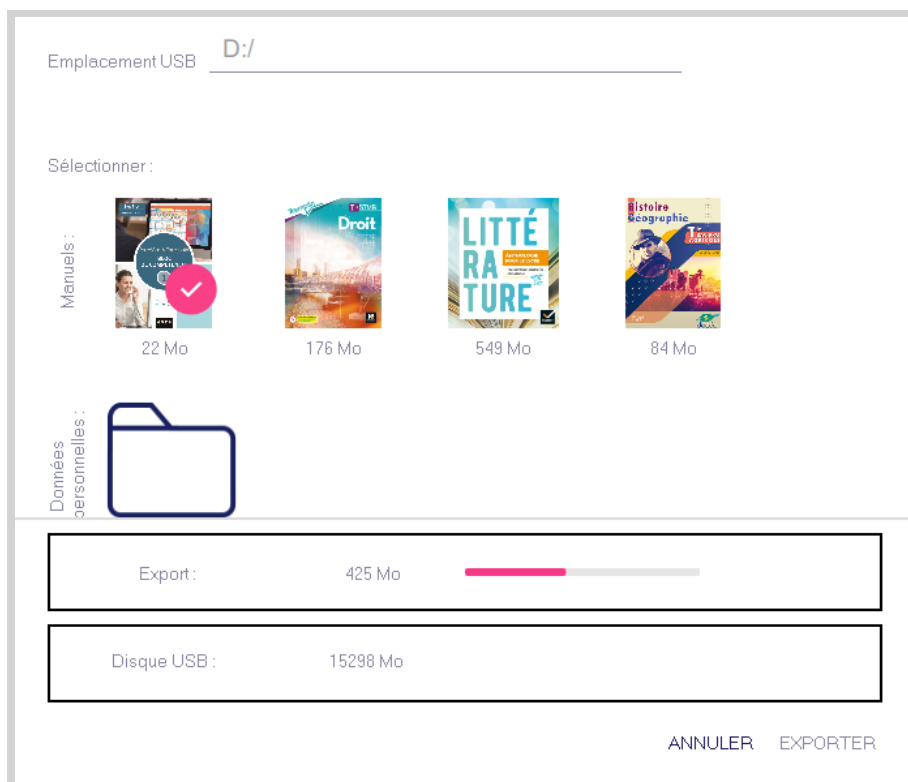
Emplacement USB D:/

Sélectionner :

Manuels :

Tle STMG
Droit

LITTÉRATURE

Histoire Géographie
Tle

22 Mo

176 Mo

549 Mo

84 Mo

Données personnelles :

Export : 425 Mo

Disque USB : 15298 Mo

ANNULER EXPORTER